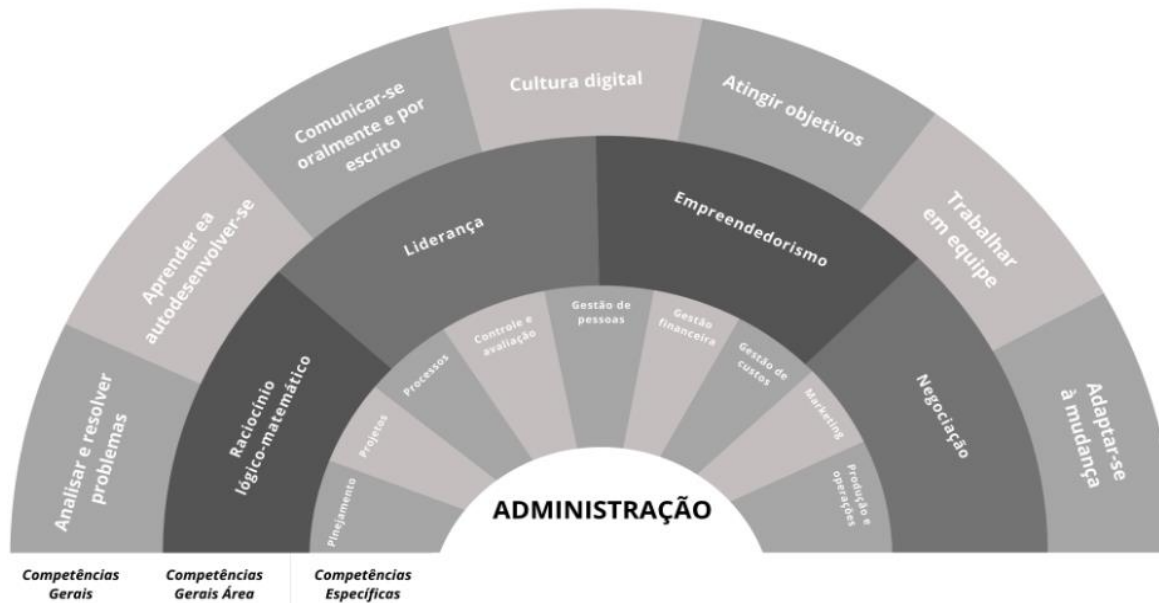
Analisar e resolver problemas

Aprender ea autodesenvolver-se

Comunicar-se oralmente e por escrito

Cultura digital

Atingir objetivos

Trabalhar em equipe

Adaptar-se à mudança

Raciocínio lógico-matemático

Liderança

Empreendedorismo

Negociação

Planejamento

Projetos

Processos

Controle e avaliação

Gestão de pessoas

Gestão financeira

Gestão de custos

Marketing

Produção e operações

ADMINISTRAÇÃO

Competências Gerais

Competências Gerais Área

Competências Específicas